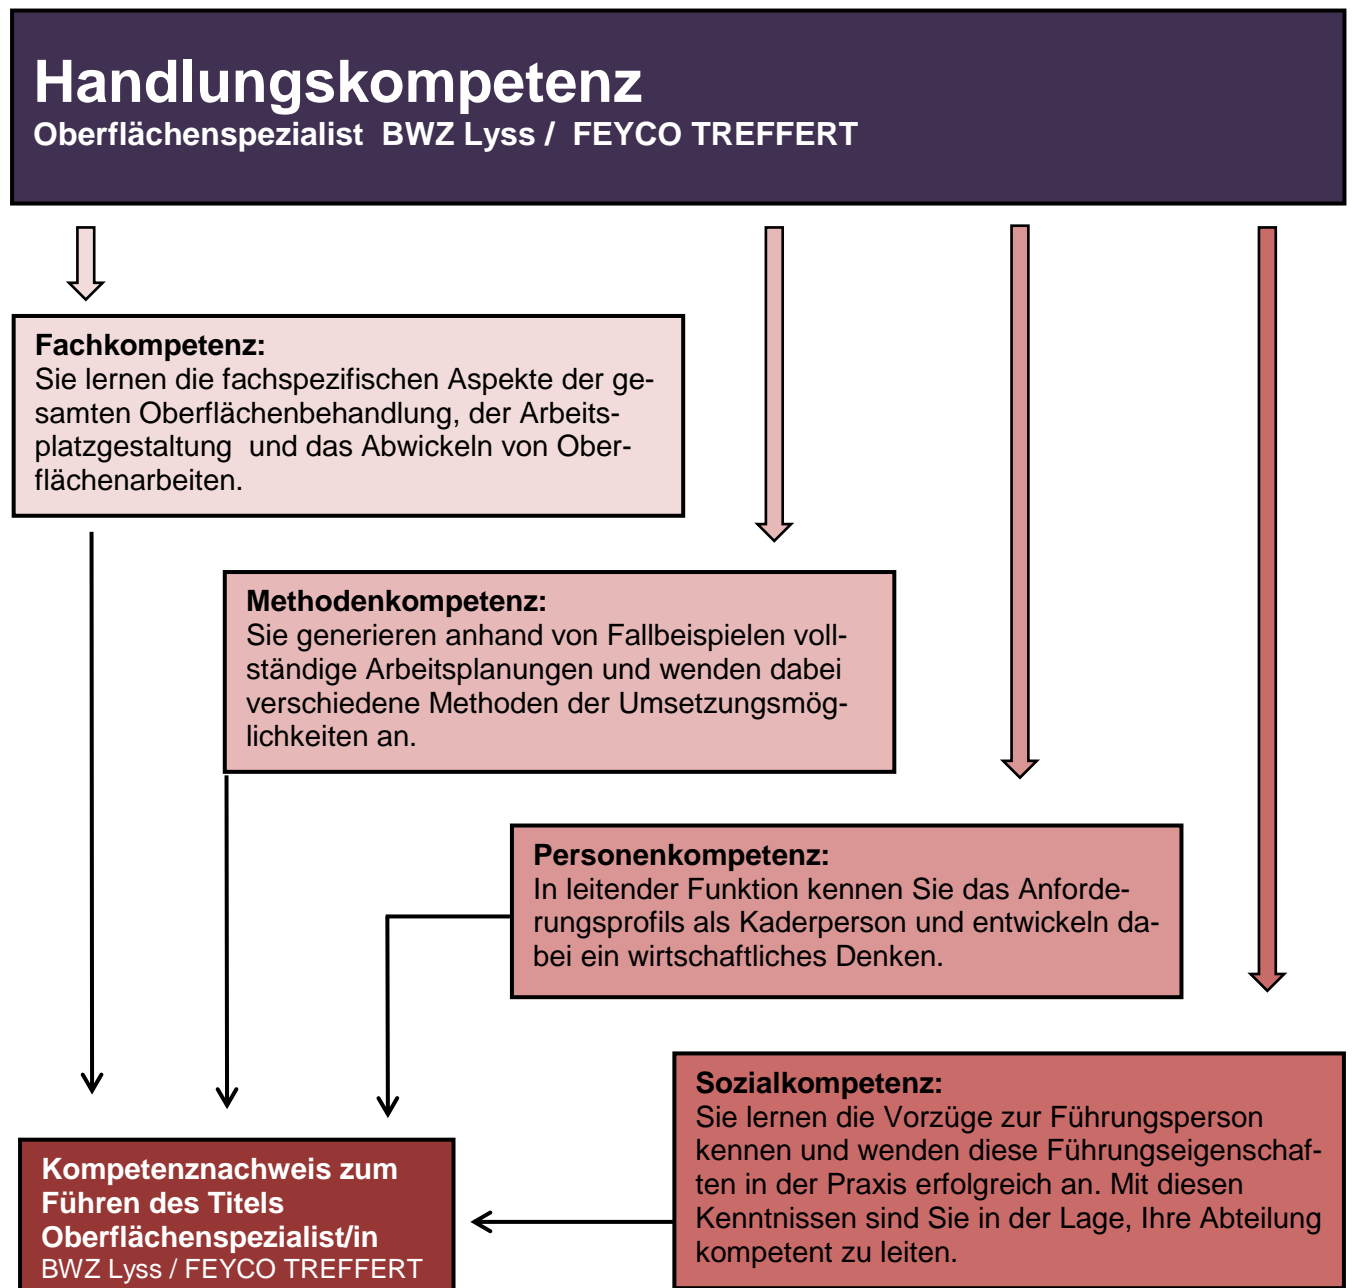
Handlungskompetenz
Oberflächenspezialist BWZ Lyss / FEYCO TREFFERT

Fachkompetenz:
Sie lernen die fachspezifischen Aspekte der gesamten Oberflächenbehandlung, der Arbeitsplatzgestaltung und das Abwickeln von Oberflächenarbeiten.

Methodenkompetenz:
Sie generieren anhand von Fallbeispielen vollständige Arbeitsplanungen und wenden dabei verschiedene Methoden der Umsetzungsmöglichkeiten an.

Personenkompetenz:
In leitender Funktion kennen Sie das Anforderungsprofils als Kaderperson und entwickeln dabei ein wirtschaftliches Denken.

Sozialkompetenz:
Sie lernen die Vorzüge zur Führungsperson kennen und wenden diese Führungseigenschaften in der Praxis erfolgreich an. Mit diesen Kenntnissen sind Sie in der Lage, Ihre Abteilung kompetent zu leiten.

Kompetenznachweis zum Führen des Titels Oberflächenspezialist/in
BWZ Lyss / FEYCO TREFFERT